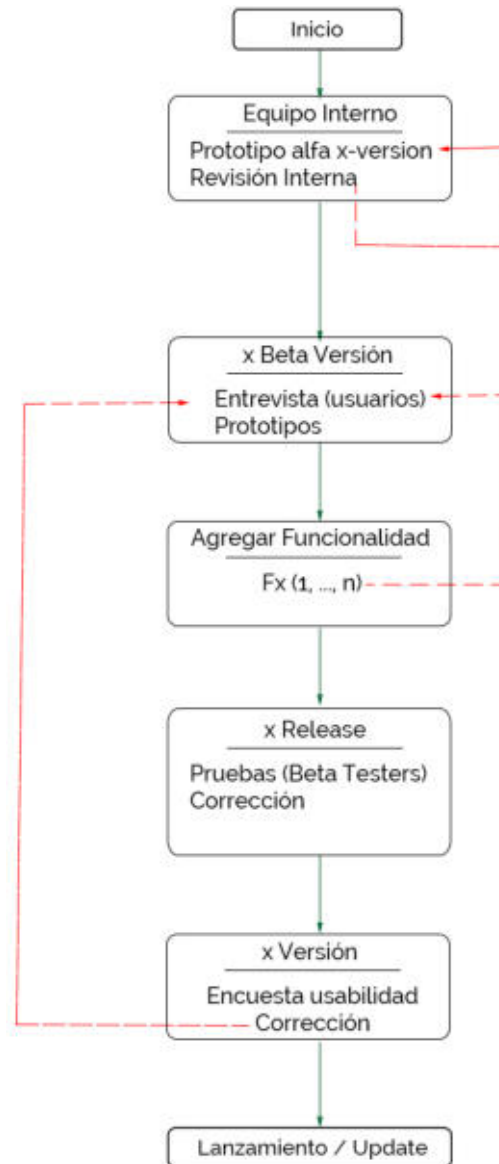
Inicio

Equipo Interno
Prototipo alfa x-version
Revisión Interna

x Beta Versión
Entrevista (usuarios)
Prototipos

Agregar Funcionalidad
Fx (1, ..., n)

x Release
Pruebas (Beta Testers)
Corrección

x Versión
Encuesta usabilidad
Corrección

Lanzamiento / Update